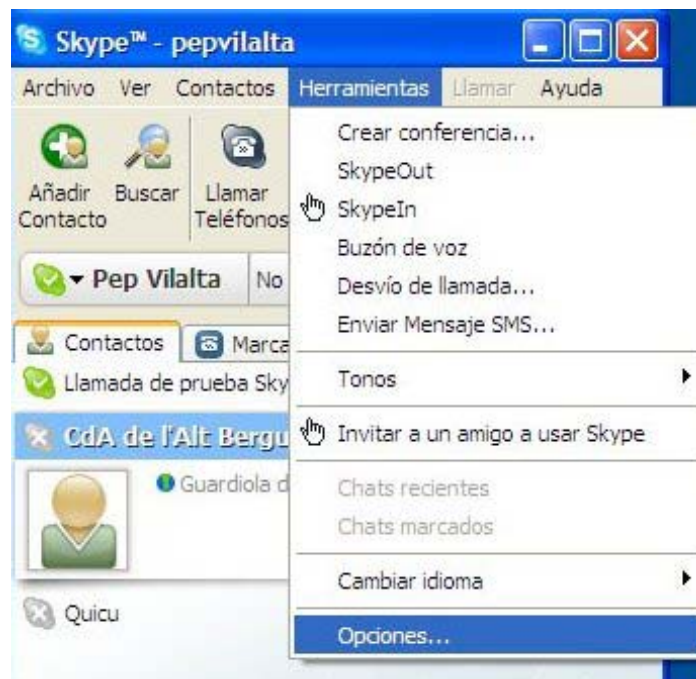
Skype™ - pepvilalta

Archivo Ver Contactos Herramientas Llamar Ayuda

Añadir Contacto Buscar Llamar Teléfonos

Pep Vilalta No

Contactos Marca

Llamada de prueba Sky

CdA de l'Alt Bergu

Guardiola d

Quicu

Crear conferencia...
SkypeOut
SkypeIn
Buzón de voz
Desvío de llamada...
Enviar Mensaje SMS...
Tonos
Invitar a un amigo a usar Skype
Chats recientes
Chats marcados
Cambiar idioma
Opciones...